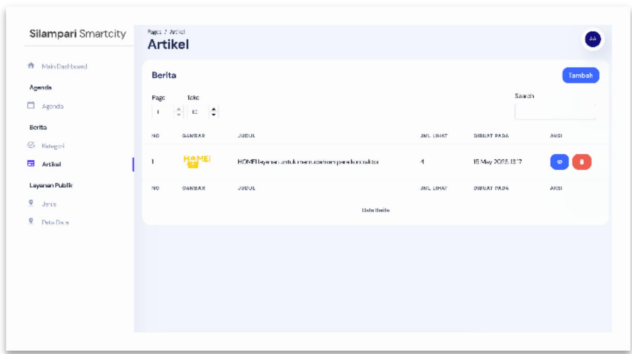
Silampari Smartcity

Main Dashboard

Agenda

Agenda

Berita

Kategori

Artikel

Layanan Publik

Jasa

Peta Desa

Pages / Artikel

Artikel

Berita

Tambah

Page

Take

1

10

Search

| NO | GAMBAR | JUDUL | JML LIHAT | DIBUAT PADA | AKSI |
|---|---|---|---|---|---|
| 1 | HOME | HOME layanan untuk memudahkan penduduk kota | 4 | 15 May 2023, 11:17 | |
| NO | GAMBAR | JUDUL | JML LIHAT | DIBUAT PADA | AKSI |

Data Berita